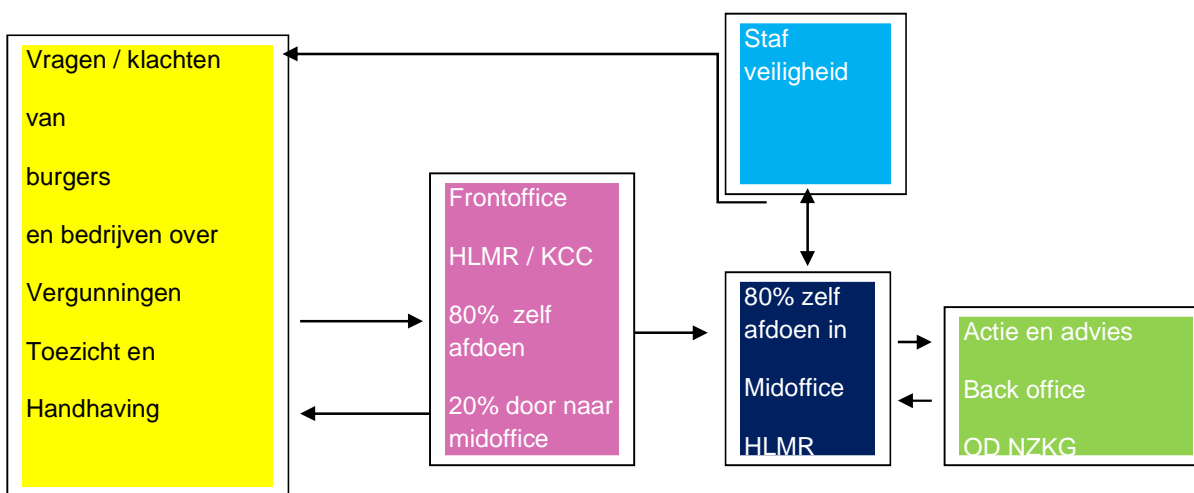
Vragen / klachten

van

burgers

en bedrijven over

Vergunningen

Toezicht en

Handhaving

Staf veiligheid

Frontoffice

HLMR / KCC

80% zelf afdoen

20% door naar midoffice

80% zelf afdoen in

Midoffice

HLMR

Actie en advies

Back office

OD NZKG